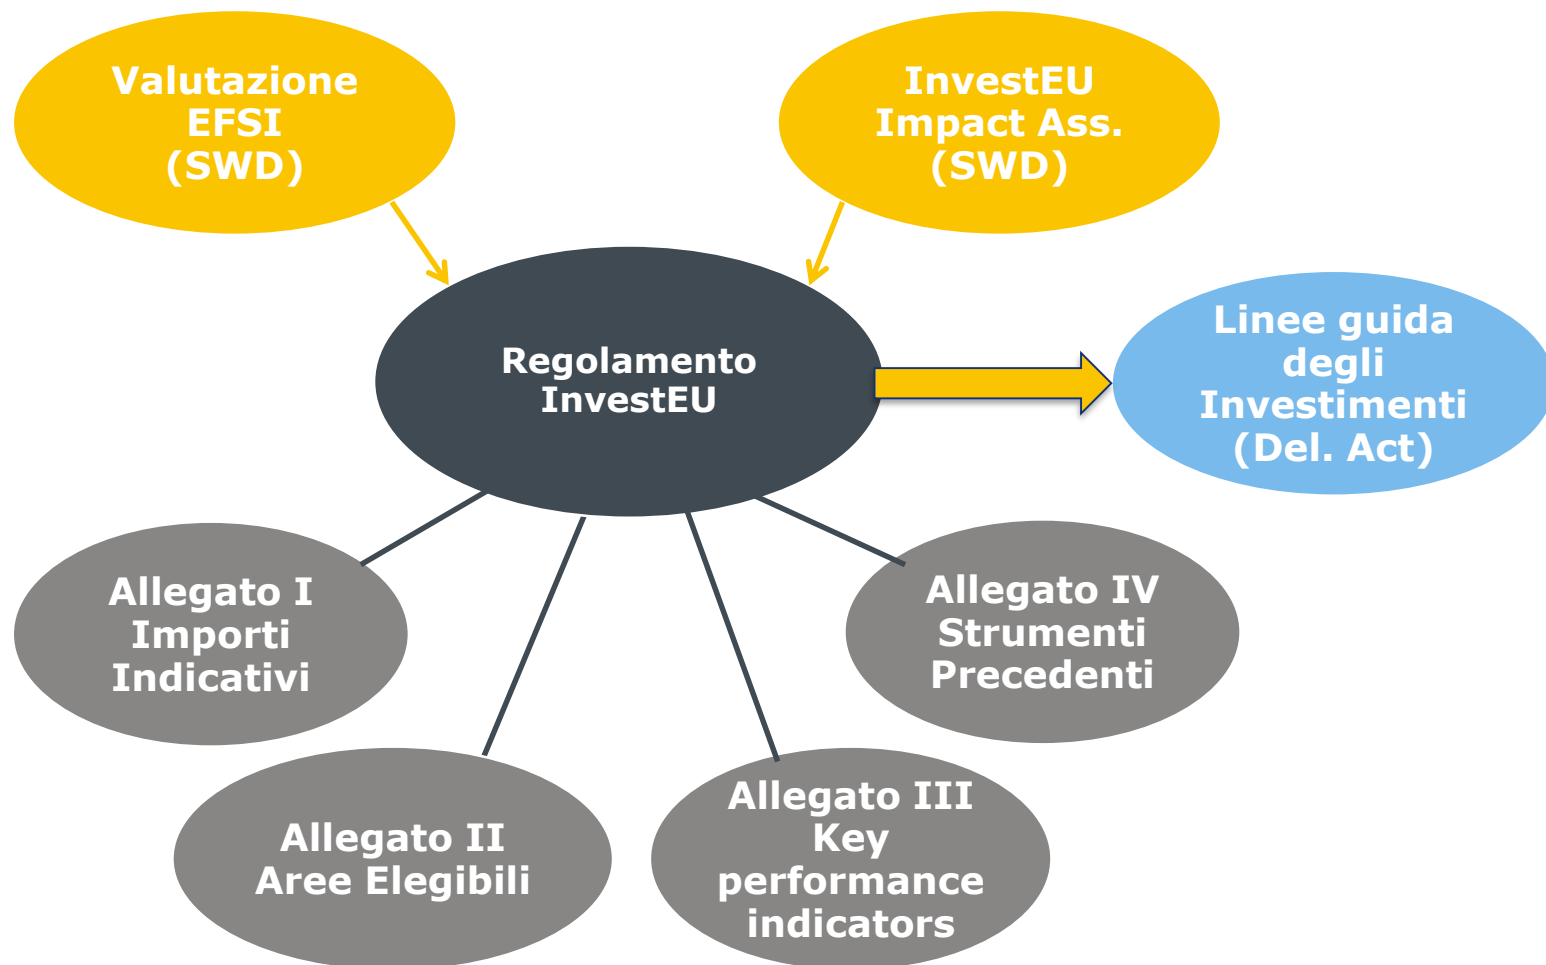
Valutazione EFSI (SWD)

InvestEU Impact Ass. (SWD)

Regolamento InvestEU

Linee guida degli Investimenti (Del. Act)

Allegato I Importi Indicativi

Allegato IV Strumenti Precedenti

Allegato II Aree Elegibili

Allegato III Key performance indicators